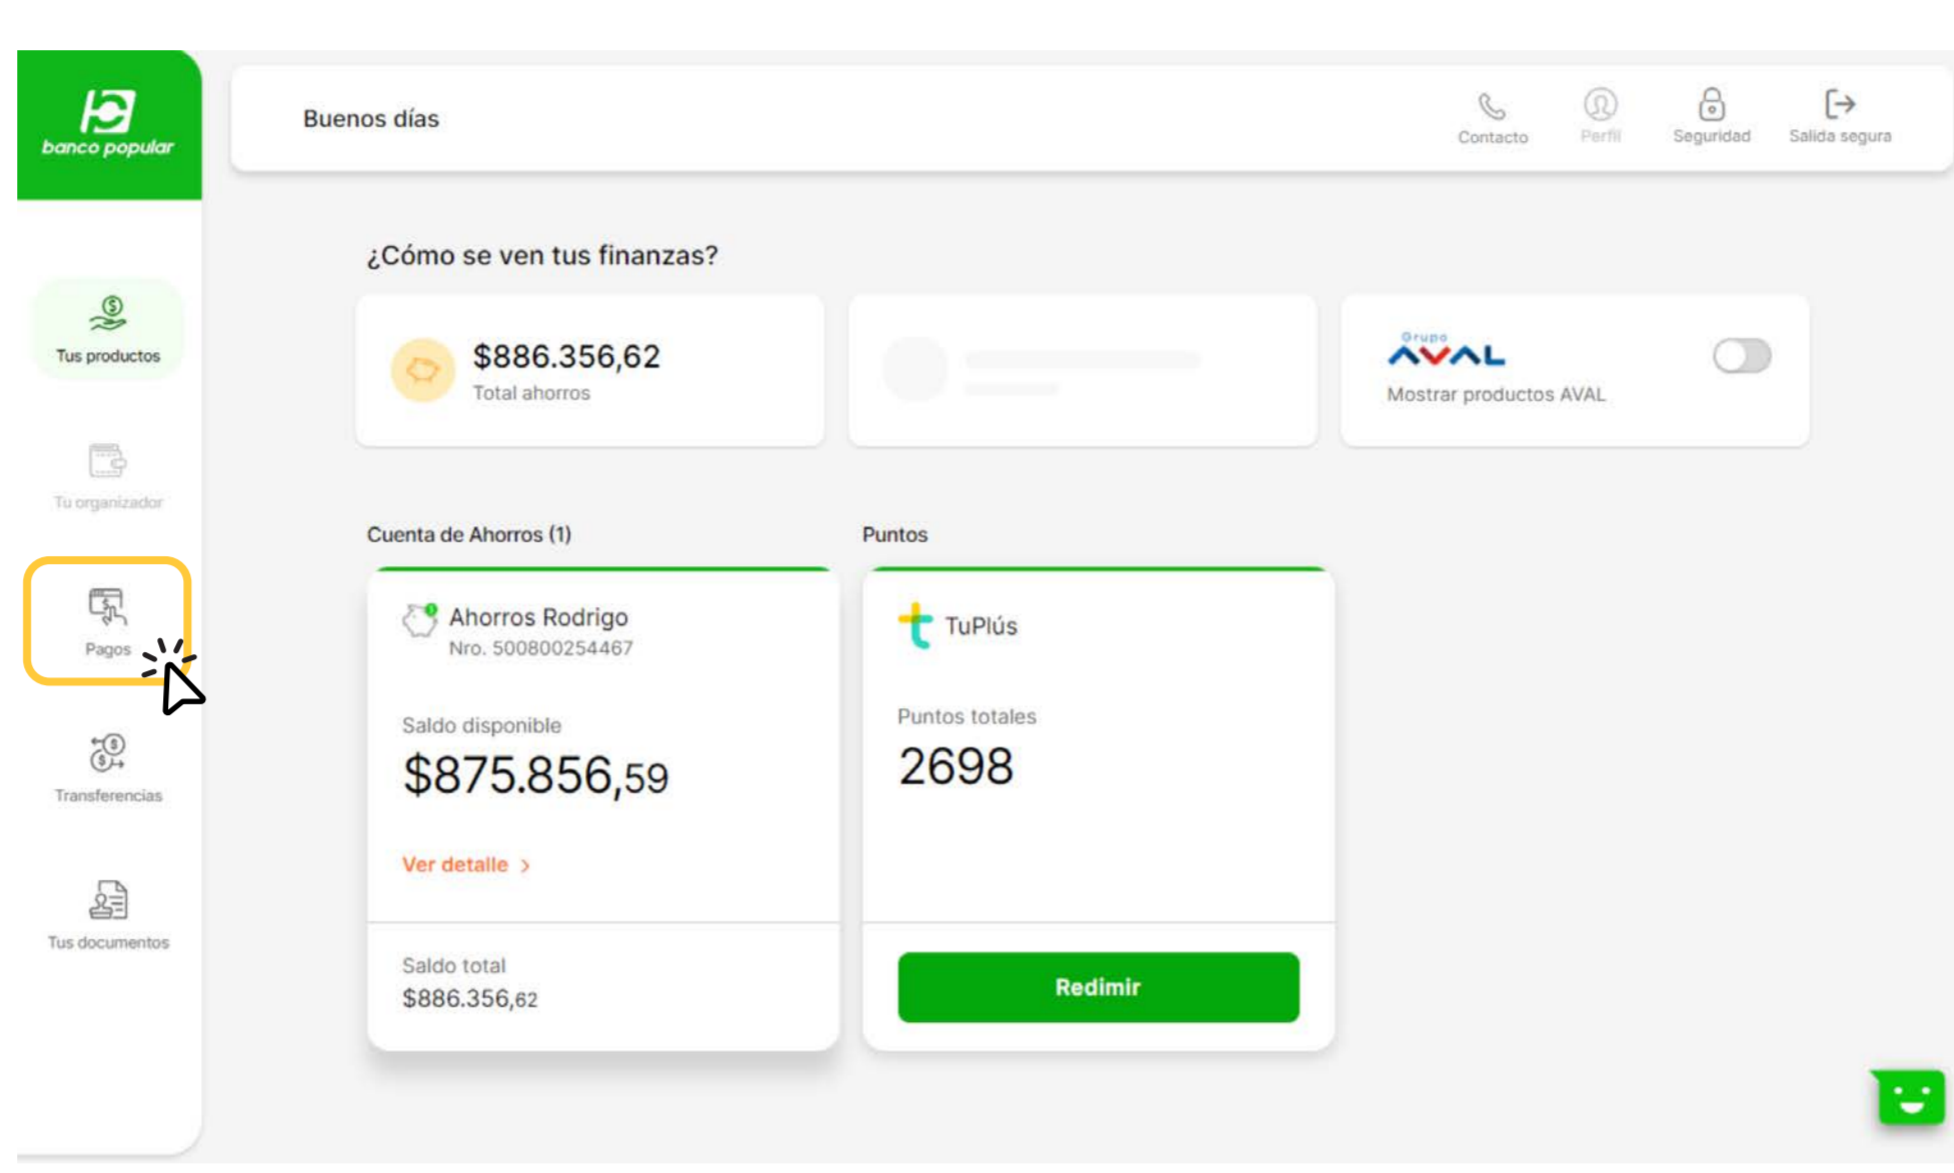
banco popular

Buenos días

Contacto Perfil Seguridad Salida segura

Tus productos

Tu organizador

Pagos

Transferencias

Tus documentos

¿Cómo se ven tus finanzas?

$886.356,62
Total ahorros

Grupo AVAL
Mostrar productos AVAL

Cuenta de Ahorros (1)

Ahorros Rodrigo
Nro. 500800254467

Saldo disponible
$875.856,59

Ver detalle >

Saldo total
$886.356,62

Puntos

TuPlús

Puntos totales
2698

Redimir